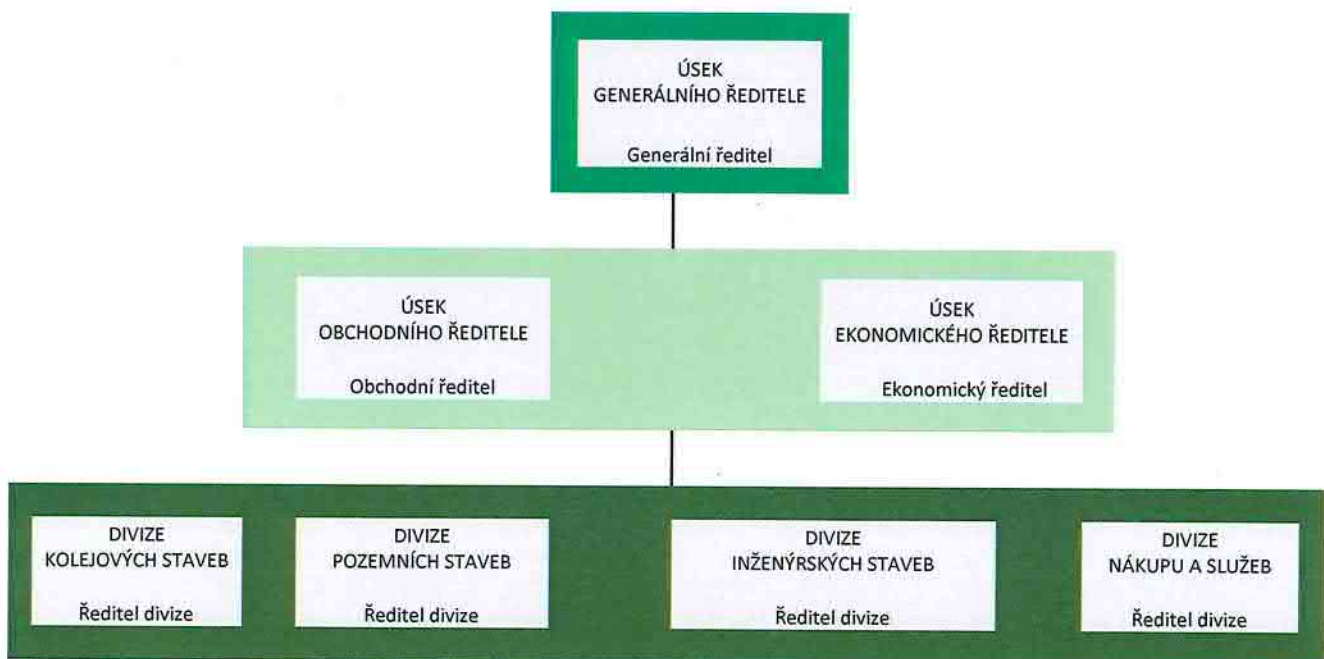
ÚSEK
GENERÁLNÍHO ŘEDITELE

Generální ředitel

ÚSEK
OBCHODNÍHO ŘEDITELE

Obchodní ředitel

ÚSEK
EKONOMICKÉHO ŘEDITELE

Ekonomický ředitel

DIVIZE
KOLEJOVÝCH STAVEB

Ředitel divize

DIVIZE
POZEMNÍCH STAVEB

Ředitel divize

DIVIZE
INŽENÝRSKÝCH STAVEB

Ředitel divize

DIVIZE
NÁKUPU A SLUŽEB

Ředitel divize